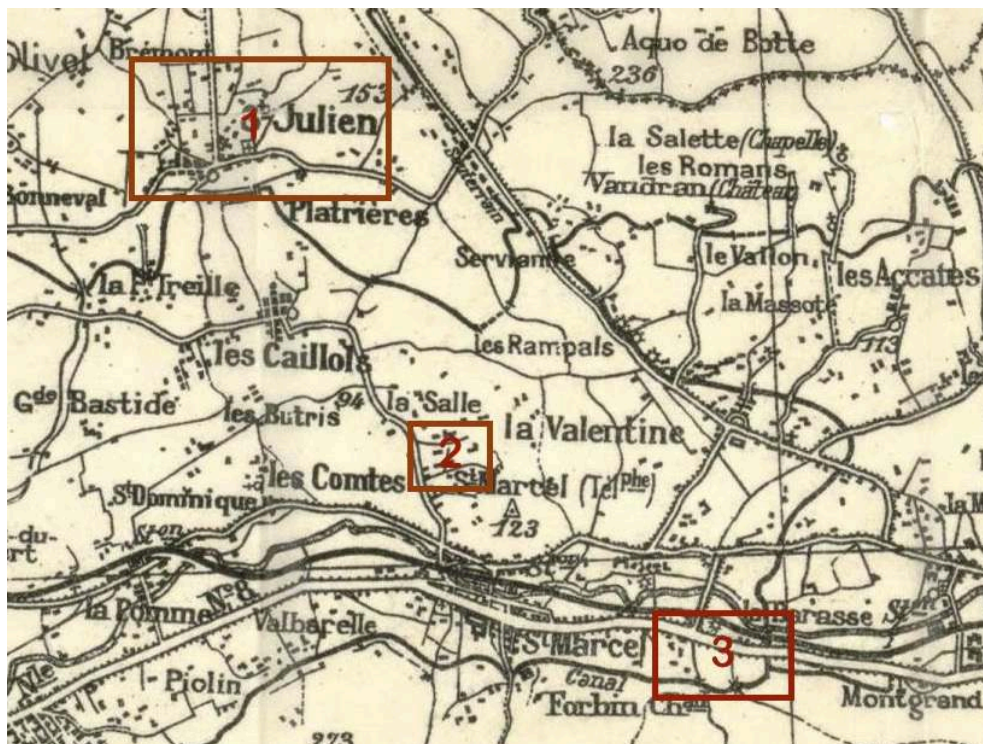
Olivet Brémont
1 Julien
153
Sonneval
Aquo de Botte
236
la Salette (Chapelle)
les Romans
Vaudran (Château)
Platrières
Servianne
le Vallon
les Accates
la Massote
113
la Pt Treille
les Caillols
les Rampals
Gde Bastide
les Butris
94
la Salle
la Valentine
2
les Comtes
St Marcel (Tel Phe)
St Dominique
123
-du-
rt
la Pomme
N° 8
Valbarelle
la Barasse
St Marcel
3
Piolin
Canal
Forbin Chau
Montgrand
273